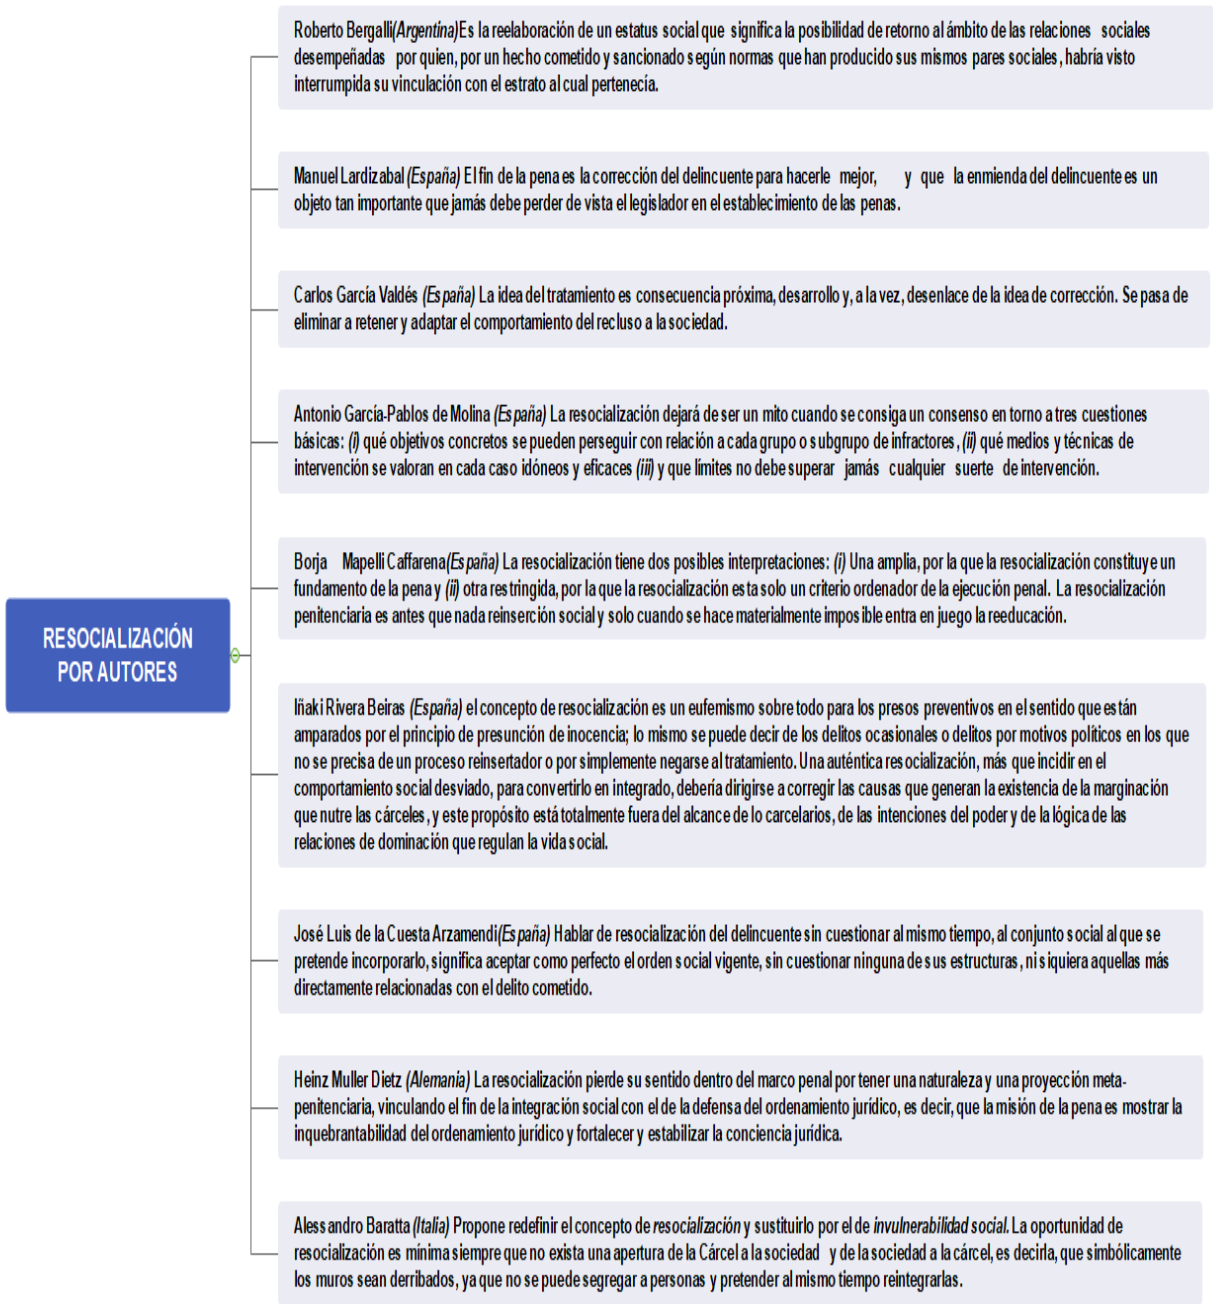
RESOCIALIZACIÓN POR AUTORES

Roberto Bergalli(Argentina)Es la reelaboración de un estatus social que significa la posibilidad de retorno al ámbito de las relaciones sociales desempeñadas por quien, por un hecho cometido y sancionado según normas que han producido sus mismos pares sociales, habría visto interrumpida su vinculación con el estrato al cual pertenecía.

Manuel Lardizabal (España) El fin de la pena es la corrección del delincuente para hacerle mejor, y que la enmienda del delincuente es un objeto tan importante que jamás debe perder de vista el legislador en el establecimiento de las penas.

Carlos García Valdés (España) La idea del tratamiento es consecuencia próxima, desarrollo y, a la vez, desenlace de la idea de corrección. Se pasa de eliminar a retener y adaptar el comportamiento del recluso a la sociedad.

Antonio García-Pablos de Molina (España) La resocialización dejará de ser un mito cuando se consiga un consenso en torno a tres cuestiones básicas: (i) qué objetivos concretos se pueden perseguir con relación a cada grupo o subgrupo de infractores, (ii) qué medios y técnicas de intervención se valoran en cada caso idóneos y eficaces (iii) y que límites no debe superar jamás cualquier suerte de intervención.

Borja Mapelli Caffarena(España) La resocialización tiene dos posibles interpretaciones: (i) Una amplia, por la que la resocialización constituye un fundamento de la pena y (ii) otra restringida, por la que la resocialización esta solo un criterio ordenador de la ejecución penal. La resocialización penitenciaria es antes que nada reinserción social y solo cuando se hace materialmente imposible entra en juego la reeducación.

Iñaki Rivera Beiras (España) el concepto de resocialización es un eufemismo sobre todo para los presos preventivos en el sentido que están amparados por el principio de presunción de inocencia; lo mismo se puede decir de los delitos ocasionales o delitos por motivos políticos en los que no se precisa de un proceso reinsertador o por simplemente negarse al tratamiento. Una auténtica resocialización, más que incidir en el comportamiento social desviado, para convertirlo en integrado, debería dirigirse a corregir las causas que generan la existencia de la marginación que nutre las cárceles, y este propósito está totalmente fuera del alcance de lo carcelarios, de las intenciones del poder y de la lógica de las relaciones de dominación que regulan la vida social.

José Luis de la Cuesta Arzamendi(España) Hablar de resocialización del delincuente sin cuestionar al mismo tiempo, al conjunto social al que se pretende incorporarlo, significa aceptar como perfecto el orden social vigente, sin cuestionar ninguna de sus estructuras, ni siquiera aquellas más directamente relacionadas con el delito cometido.

Heinz Muller Dietz (Alemania) La resocialización pierde su sentido dentro del marco penal por tener una naturaleza y una proyección meta-penitenciaria, vinculando el fin de la integración social con el de la defensa del ordenamiento jurídico, es decir, que la misión de la pena es mostrar la inquebrantabilidad del ordenamiento jurídico y fortalecer y estabilizar la conciencia jurídica.

Alessandro Baratta (Italia) Propone redefinir el concepto de resocialización y sustituirlo por el de invulnerabilidad social. La oportunidad de resocialización es mínima siempre que no exista una apertura de la Cárcel a la sociedad y de la sociedad a la cárcel, es decirla, que simbólicamente los muros sean derribados, ya que no se puede segregar a personas y pretender al mismo tiempo reintegrarlas.